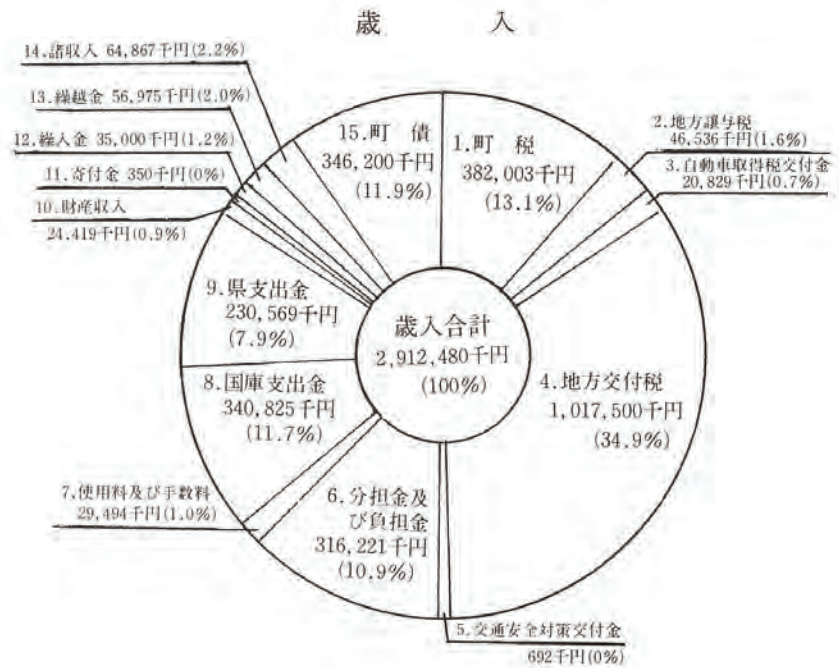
歳　入

14.諸収入 64,867千円(2.2%)
13.繰越金 56,975千円(2.0%)
12.繰入金 35,000千円(1.2%)
11.寄付金 350千円(0%)
10.財産収入 24,419千円(0.9%)

15.町　債 346,200千円 (11.9%)

1.町　税 382,003千円 (13.1%)

2.地方譲与税 46,536千円(1.6%)
3.自動車取得税交付金 20,829千円(0.7%)

9.県支出金 230,569千円 (7.9%)

歳入合計 2,912,480千円 (100%)

8.国庫支出金 340,825千円 (11.7%)

4.地方交付税 1,017,500千円 (34.9%)

7.使用料及び手数料 29,494千円(1.0%)

6.分担金及び負担金 316,221千円 (10.9%)

5.交通安全対策交付金 692千円(0%)